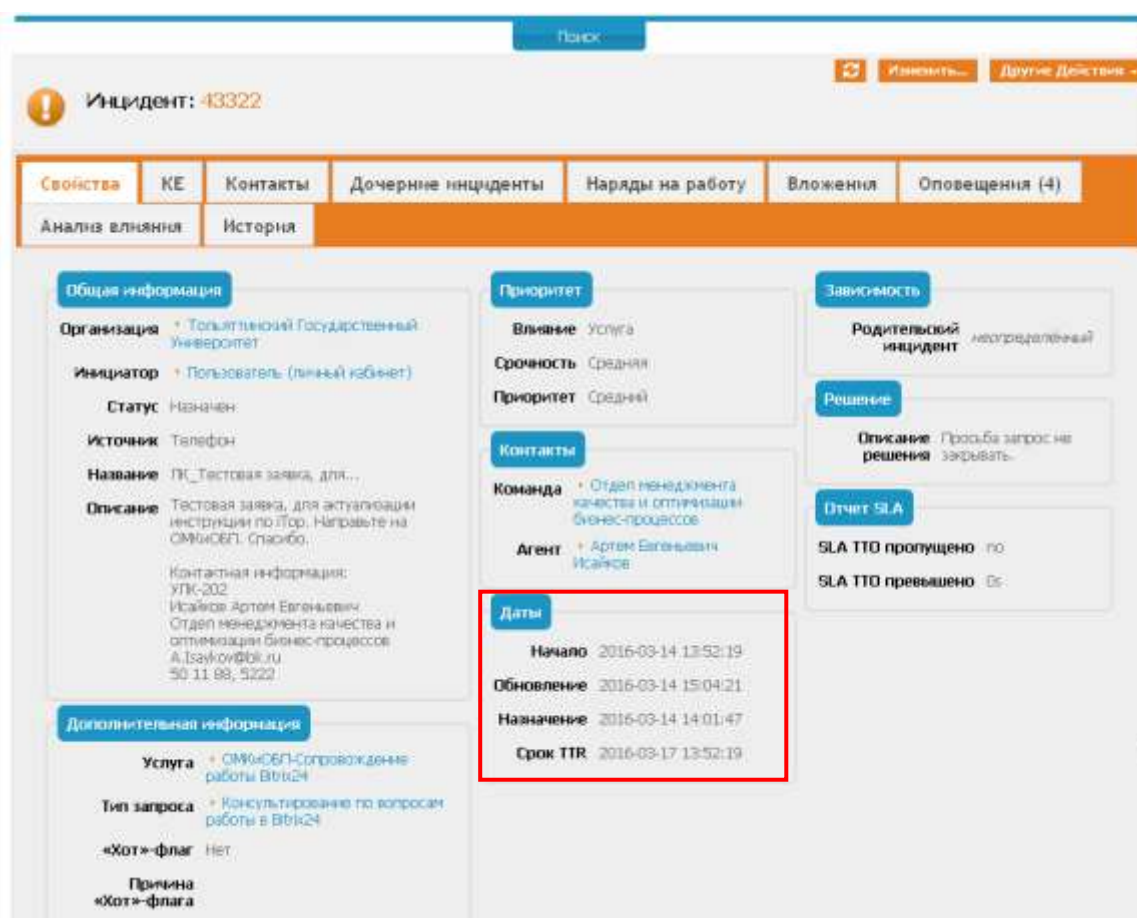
Поиск

Изменить... Другие Действия

Инцидент: 43322

| Свойства | КЕ | Контакты | Дочерние инциденты | Наряды на работу | Вложения | Оповещения (4) |
|---|---|---|---|---|---|---|
| Анализ влияния | История | | | | | |

Общая информация

Организация Тольяттинский Государственный Университет

Инициатор Пользователь (личный кабинет)

Статус Назначен

Источник Телефон

Название ЛК_Тестовая заявка, для...

Описание Тестовая заявка, для актуализации инструкции по iTop. Направьте на ОМКиОБП. Спасибо.

Контактная информация:
УЛК-202
Исайков Артем Евгеньевич
Отдел менеджмента качества и оптимизации бизнес-процессов
A.Isaykov@tltsu.ru
50 11 88, 5222

Дополнительная информация

Услуга ОМКиОБП-Сопровождение работы Bitrix24

Тип запроса Консультирование по вопросам работы в Bitrix24

«Хот»-флаг Нет

Причина «Хот»-флага

Приоритет

Влияние Услуга

Срочность Средняя

Приоритет Средний

Контакты

Команда Отдел менеджмента качества и оптимизации бизнес-процессов

Агент Артем Евгеньевич Исайков

Даты

Начало 2016-03-14 13:52:19

Обновление 2016-03-14 15:04:21

Назначение 2016-03-14 14:01:47

Срок TTR 2016-03-17 13:52:19

Зависимость

Родительский инцидент неопределённый

Решение

Описание решения Просьба запрос не закрывать.

Отчет SLA

SLA TTO пропущено no

SLA TTO превышено 0s